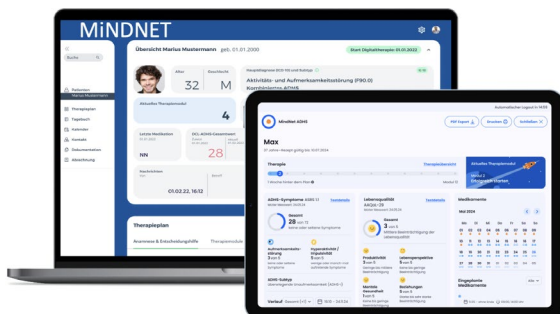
MiNDNET

Suche

Patienten
Marius Mustermann
Therapieplan
Tagebuch
Kalender
Kontakt
Dokumentation
Abrechnung

Übersicht Marius Mustermann geb. 01.01.2000

Start DigitaleTherapie 01.01.2022

Alter
32

Geschlecht
M

Aktivitäts- und Aufmerksamkeitsstörung (F90.0)

Aktuelles Therapiemodul
4

Letzte Medikation
NN

DCL-ADHS-Gesamtwert
28

01.02.22, 16:12

Therapieplan
Anamnese & Entscheidungshilfe
Therapiemodule

MindNet ADHS

Automatischer Logout in 14:59

PDF Export
Drucken
Schließen

Max

Therapie
Therapiedokument

Aktuelles Therapiemodul
Modul 2
Dinge zu Ende bringen

ADHS-Symptome
Lebensqualität
Gesamt
28
Gesamt
5
Aufmerksamkeitsstörung
Hyperaktivität / Impulsivität
Produktivität
Lebensperspektive
Mentale Gesundheit
Beziehungen

Medikamente
Mai 2024

Verlauf

Eingeplante Medikamente